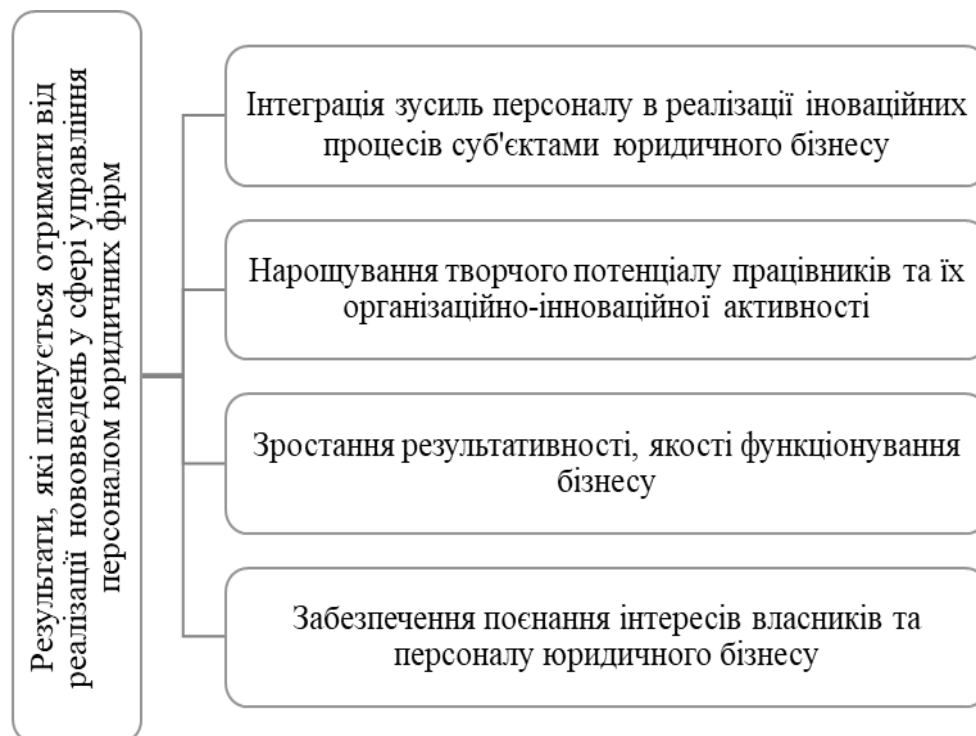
Результати, які планується отримати від реалізації нововведень у сфері управління персоналом юридичних фірм

Інтеграція зусиль персоналу в реалізації іноваційних процесів суб'єктами юридичного бізнесу

Нарощування творчого потенціалу працівників та їх організаційно-інноваційної активності

Зростання результативності, якості функціонування бізнесу

Забезпечення поєнання інтересів власників та персоналу юридичного бізнесу